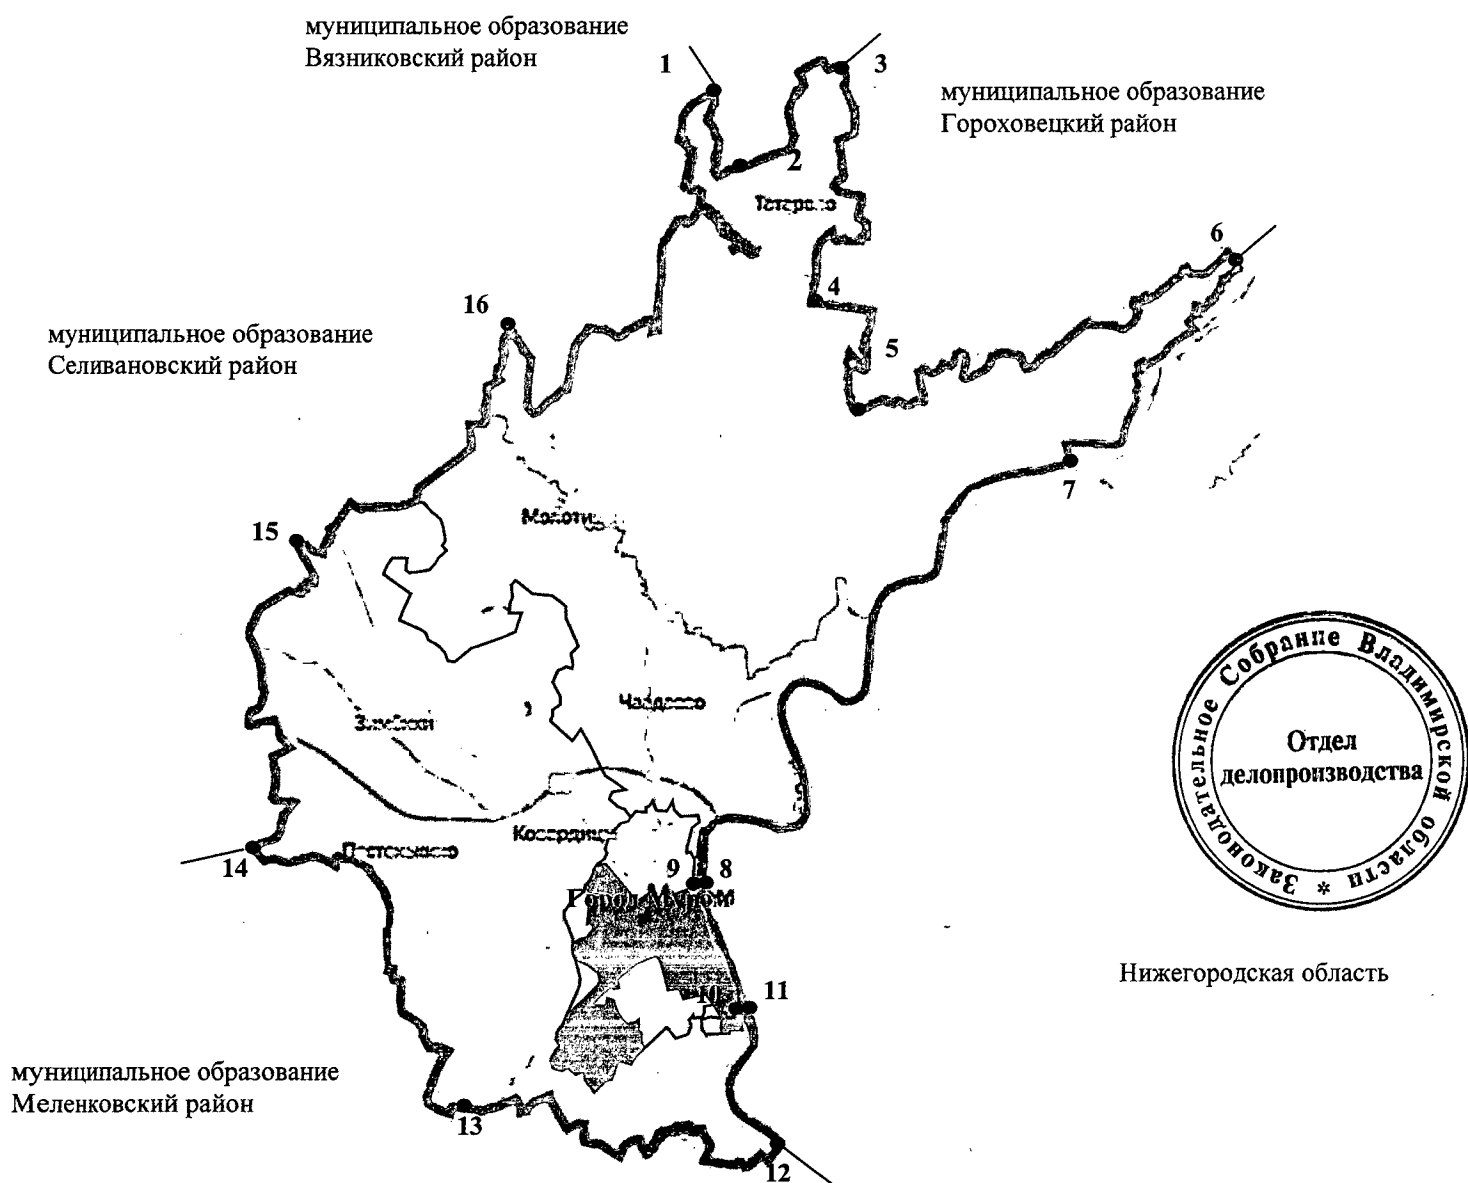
муниципальное образование
Вязниковский район

1

3

муниципальное образование
Гороховецкий район

2

Татарово

6

4

16

муниципальное образование
Селивановский район

5

7

15

Молотицы

Законодательное Собрание Владимирской области *

Отдел
делопроизводства

Чаадаево

Зименки

Ковардицы

Пестяково

14

9

8

Город Муром

Нижегородская область

10

11

муниципальное образование
Меленковский район

13

12